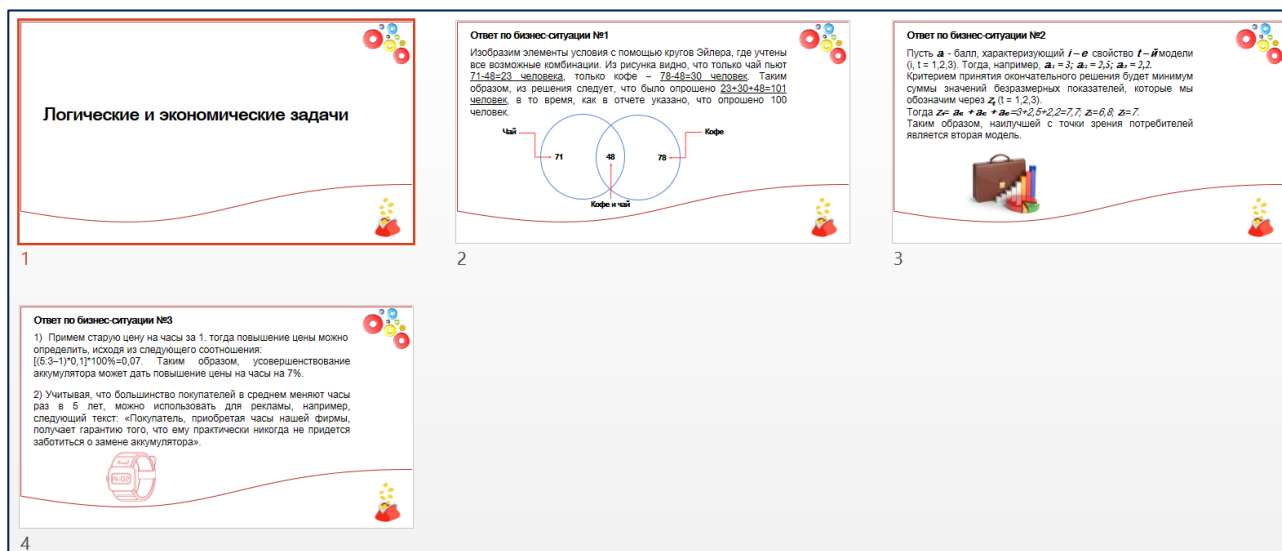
Логические и экономические задачи

1

Ответ по бизнес-ситуации №1

Изобразим элементы условия с помощью кругов Эйлера, где учтены все возможные комбинации. Из рисунка видно, что только чай пьют 71-48=23 человека, только кофе – 78-48=30 человек. Таким образом, из решения следует, что было опрошено 23+30+48=101 человек, в то время, как в отчете указано, что опрошено 100 человек.

Чай
71
48
78
Кофе
Кофе и чай

2

Ответ по бизнес-ситуации №2

Пусть $a$ - балл, характеризующий $i-e$ свойство $t-й$ модели (i, t = 1,2,3). Тогда, например, $a_1 = 3$; $a_2 = 2,5$; $a_3 = 2,2$.
Критерием принятия окончательного решения будет минимум суммы значений безразмерных показателей, которые мы обозначим через $z_t$ (t = 1,2,3).
Тогда $z_t = a_{1t} + a_{2t} + a_{3t}$=3+2,5+2,2=7,7; $z_2$=6,8; $z_3$=7.
Таким образом, наилучшей с точки зрения потребителей является вторая модель.

3

Ответ по бизнес-ситуации №3

1) Примем старую цену на часы за 1. тогда повышение цены можно определить, исходя из следующего соотношения:
[(5:3−1)*0,1]*100%=0,07. Таким образом, усовершенствование аккумулятора может дать повышение цены на часы на 7%.

2) Учитывая, что большинство покупателей в среднем меняют часы раз в 5 лет, можно использовать для рекламы, например, следующий текст: «Покупатель, приобретая часы нашей фирмы, получает гарантию того, что ему практически никогда не придется заботиться о замене аккумулятора».

4